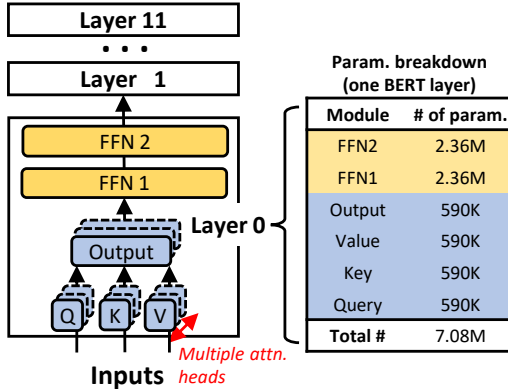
Layer 11

• • •

Layer 1

FFN 2

FFN 1

Output

Q K V

Layer 0

Inputs

Multiple attn. heads

Param. breakdown (one BERT layer)

| Module | # of param. |
|---|---|
| FFN2 | 2.36M |
| FFN1 | 2.36M |
| Output | 590K |
| Value | 590K |
| Key | 590K |
| Query | 590K |
| Total # | 7.08M |